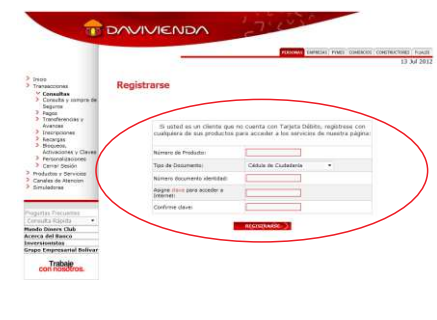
DAVIVIENDA

PERSONAS EMPRESAS PYMES COMERCIOS CONSTRUCTORES PLAZAS

13 Jul 2012

Inicio
Transacciones
Consultas
Consulta y compra de Seguros
Pagos
Transferencias y Avances
Inscripciones
Recargas
Bloqueos, Activaciones y Claves
Personalizaciones
Cerrar Sesión
Productos y Servicios
Canales de Atención
Simuladores

Preguntas Frecuentes
Consulta Rápida
Mundo Dinero Club
Acerca del Banco
Inversionistas
Grupo Empresarial Bolívar

Trabaje con nosotros.

Registrarse

Si usted es un cliente que no cuenta con Tarjeta Débito, regístrese con cualquiera de sus productos para acceder a los servicios de nuestra página:

| Número de Producto: | |
|---|---|
| Tipo de Documento: | Cédula de Ciudadanía |
| Número documento identidad: | |
| Asigne clave para acceder a Internet: | |
| Confirme clave: | |

REGISTRARSE